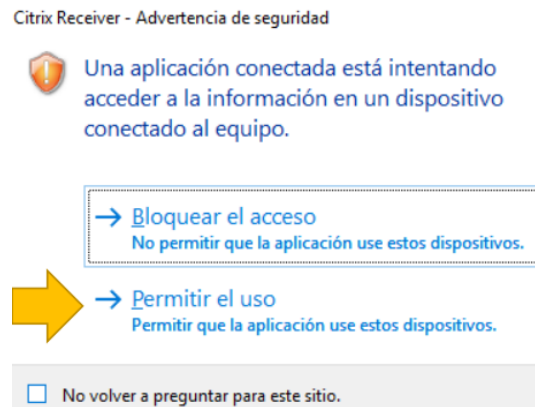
Citrix Receiver - Advertencia de seguridad

Una aplicación conectada está intentando acceder a la información en un dispositivo conectado al equipo.

→ Bloquear el acceso
No permitir que la aplicación use estos dispositivos.

→ Permitir el uso
Permitir que la aplicación use estos dispositivos.

No volver a preguntar para este sitio.